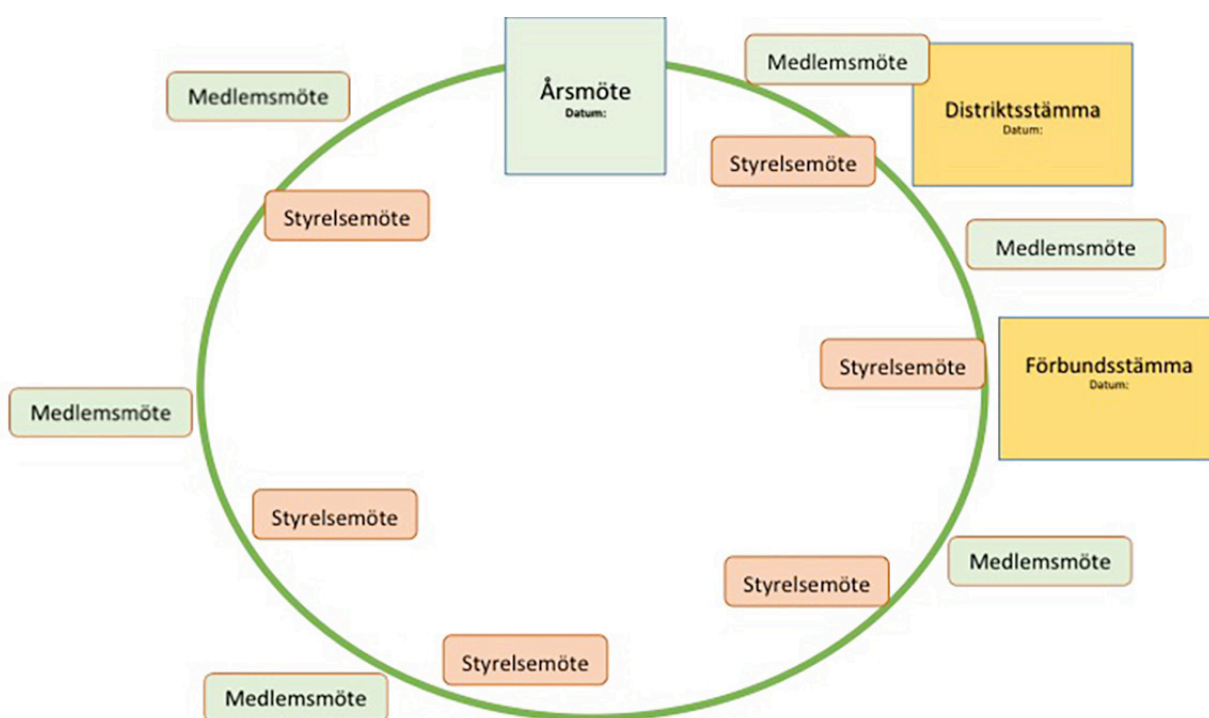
Årsmöte
Datum:

Medlemsmöte

Distriktsstämma
Datum:

Styrelsemöte

Medlemsmöte

Förbundsstämma
Datum:

Styrelsemöte

Medlemsmöte

Styrelsemöte

Styrelsemöte

Medlemsmöte

Styrelsemöte

Medlemsmöte

Styrelsemöte

Medlemsmöte